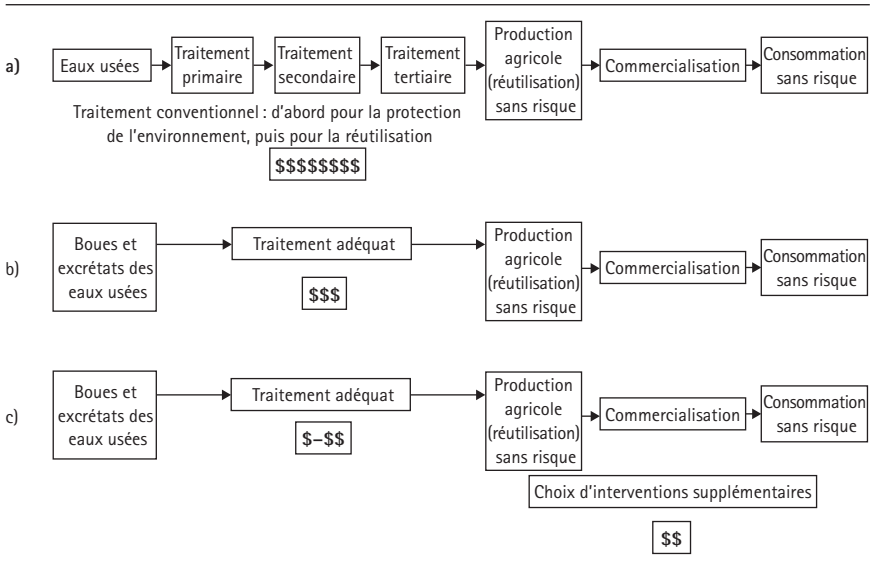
a) Eaux usées → Traitement primaire → Traitement secondaire → Traitement tertiaire → Production agricole (réutilisation) sans risque → Commercialisation → Consommation sans risque

Traitement conventionnel : d'abord pour la protection de l'environnement, puis pour la réutilisation

\$\$\$\$\$\$\$\$

b) Boues et excrétats des eaux usées → Traitement adéquat → Production agricole (réutilisation) sans risque → Commercialisation → Consommation sans risque

\$\$\$

c) Boues et excrétats des eaux usées → Traitement adéquat → Production agricole (réutilisation) sans risque → Commercialisation → Consommation sans risque

\$–\$\$

Choix d'interventions supplémentaires

\$\$